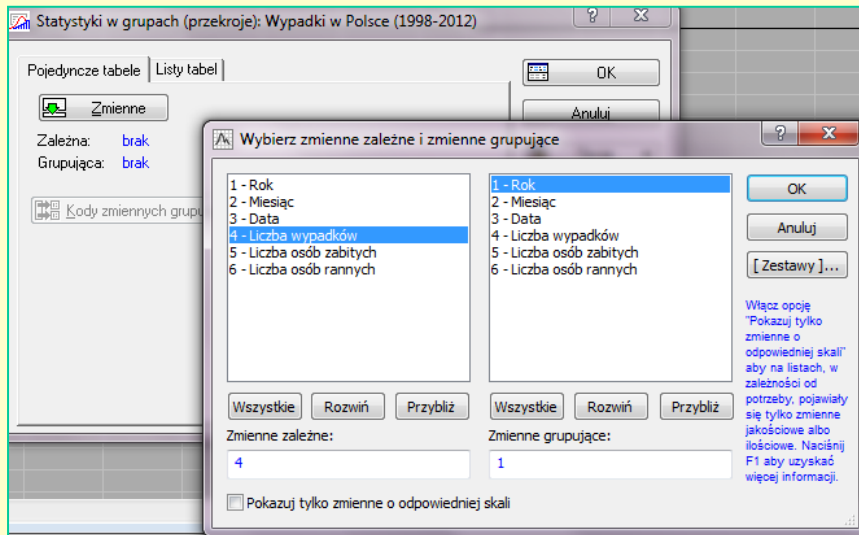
Statystyki w grupach (przekroje): Wypadki w Polsce (1998-2012)

Pojedyncze tabele | Listy tabel

Zmienne

OK

Anuluj

Zależna: brak
Grupująca: brak

Kody zmiennych grupu

Wybierz zmienne zależne i zmienne grupujące

1 - Rok
2 - Miesiąc
3 - Data
4 - Liczba wypadków
5 - Liczba osób zabitych
6 - Liczba osób rannych

1 - Rok
2 - Miesiąc
3 - Data
4 - Liczba wypadków
5 - Liczba osób zabitych
6 - Liczba osób rannych

OK

Anuluj

[ Zestawy ]...

Włącz opcję "Pokazuj tylko zmienne o odpowiedniej skali" aby na listach, w zależności od potrzeby, pojawiały się tylko zmienne jakościowe albo ilościowe. Naciśnij F1 aby uzyskać więcej informacji.

Wszystkie | Rozwiń | Przybliż

Wszystkie | Rozwiń | Przybliż

Zmienne zależne:
4

Zmienne grupujące:
1

Pokazuj tylko zmienne o odpowiedniej skali